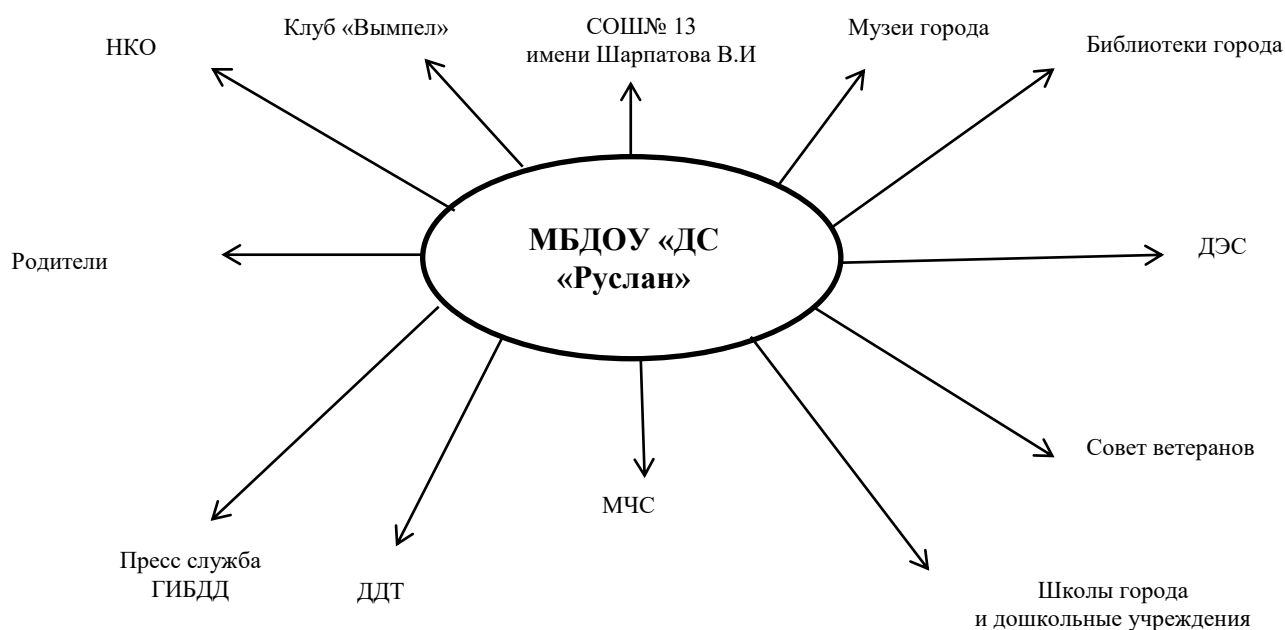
Клуб «Вымпел»

СОШ№ 13
имени Шарпатова В.И

Музеи города

Библиотеки города

НКО

МБДОУ «ДС
«Руслан»

Родители

ДЭС

Совет ветеранов

МЧС

Пресс служба
ГИБДД

ДДТ

Школы города
и дошкольные учреждения